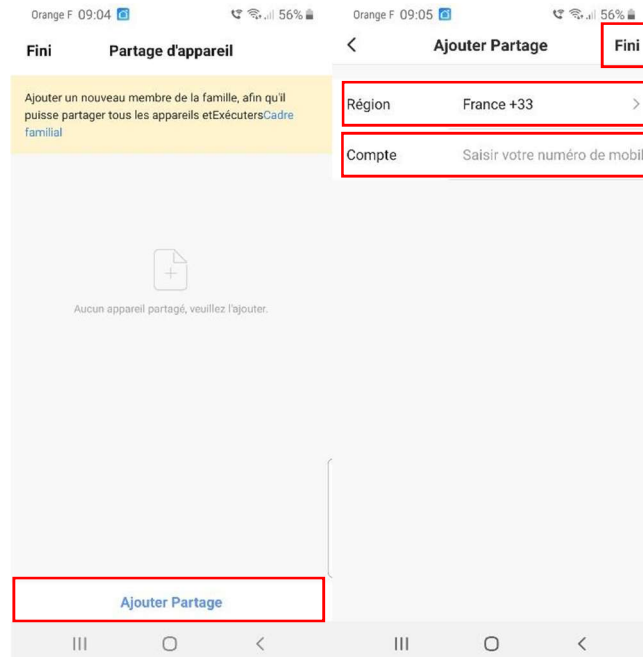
Orange F 09:04 56%

Fini Partage d'appareil

Ajouter un nouveau membre de la famille, afin qu'il puisse partager tous les appareils etExécutersCadre familial

Aucun appareil partagé, veuillez l'ajouter.

Ajouter Partage

Orange F 09:05 56%

< Ajouter Partage Fini

Région France +33 >

Compte Saisir votre numéro de mobil